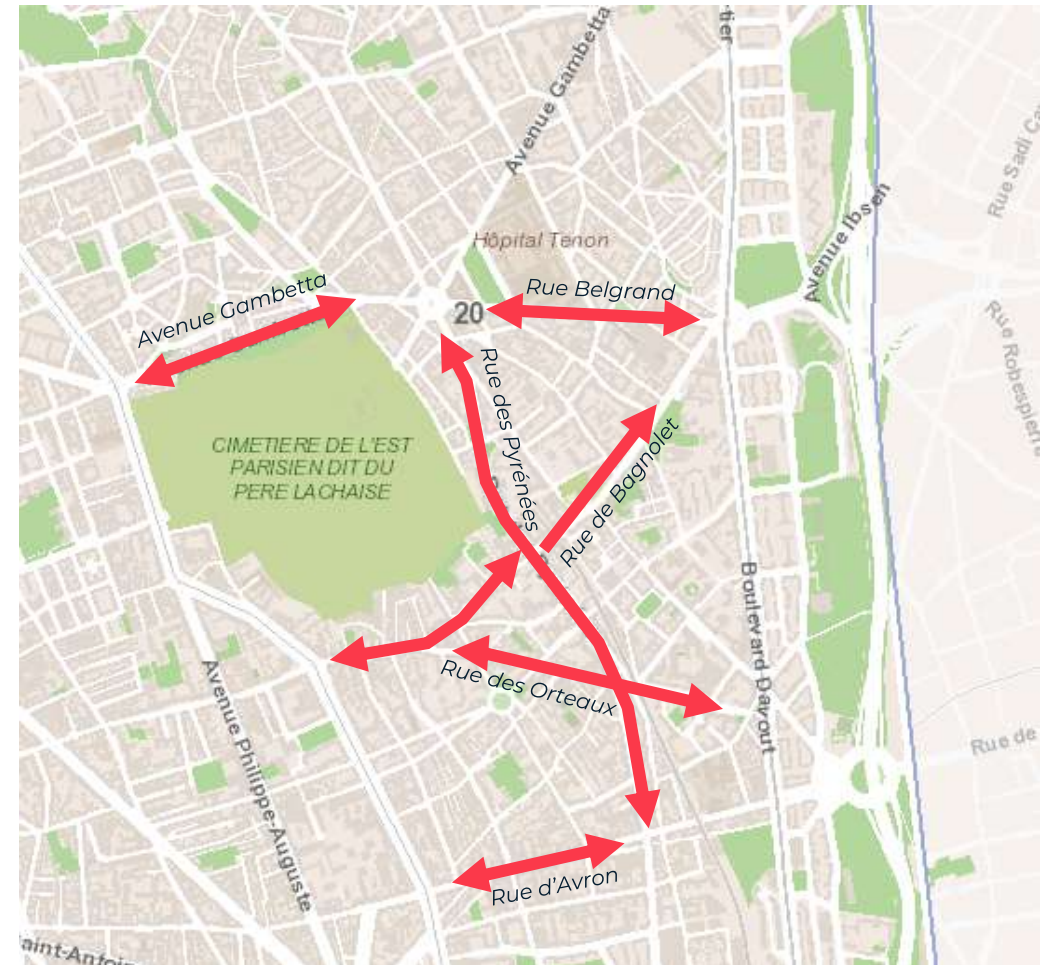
tier
Avenue Gambetta
Hôpital Tenon
Avenue Ibsen
Rue Sadi C
Avenue Gambetta
20
Rue Belgrand
Rue Robespierre
Rue des Pyrénées
CIMETIERE DE L'EST PARISIEN DIT DU PERE LACHAISE
Rue de Bagnolet
Boulevard Davout
Rue des Orteaux
Rue de
Avenue Philippe-Auguste
Rue d'Avron
aint-Antoi